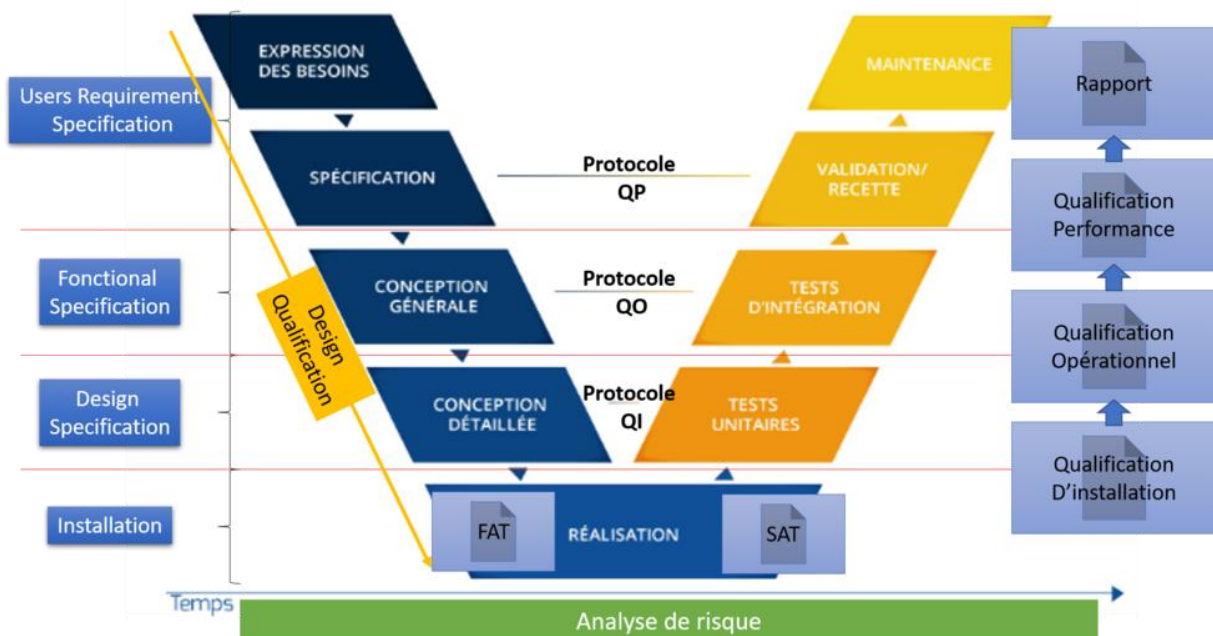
Users Requirement Specification

EXPRESSION DES BESOINS

MAINTENANCE

Rapport

SPÉCIFICATION

Protocole QP

VALIDATION/ RECETTE

Qualification Performance

Fonctional Specification

CONCEPTION GÉNÉRALE

Protocole QO

TESTS D'INTÉGRATION

Qualification Opérationnel

Design Qualification

Design Specification

CONCEPTION DÉTAILLÉE

Protocole QI

TESTS UNITAIRES

Qualification D'installation

Installation

FAT

RÉALISATION

SAT

Temps

Analyse de risque